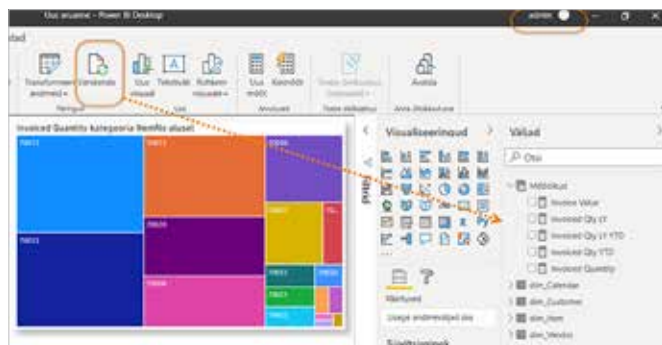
Uus aruanne - Power BI Desktop

admin

lad

Transformeeri andmeid
Värskenda
Uus visuaal
Tekstikast
Rohkem visuaale
Uus mõõt
Kiirmõõt
Tundlikkus (eelvaade)
Avalda

Päringud
Lisa
Arvutused
Tundlikkus
Anna ühiskasutusse

Invoiced Quantity kategooria Itemfk alusel

Visualiseeringud
Väljad

Otsi

Mõõdikud
Invoice Value
Invoiced Qty LY
Invoiced Qty LY YTD
Invoiced Qty YTD
Invoiced Quantity
dim_Calendar
dim_Customer
dim_Item
dim_Vendor

Väärtused
Lisage andmeväljad siia

Filtrid